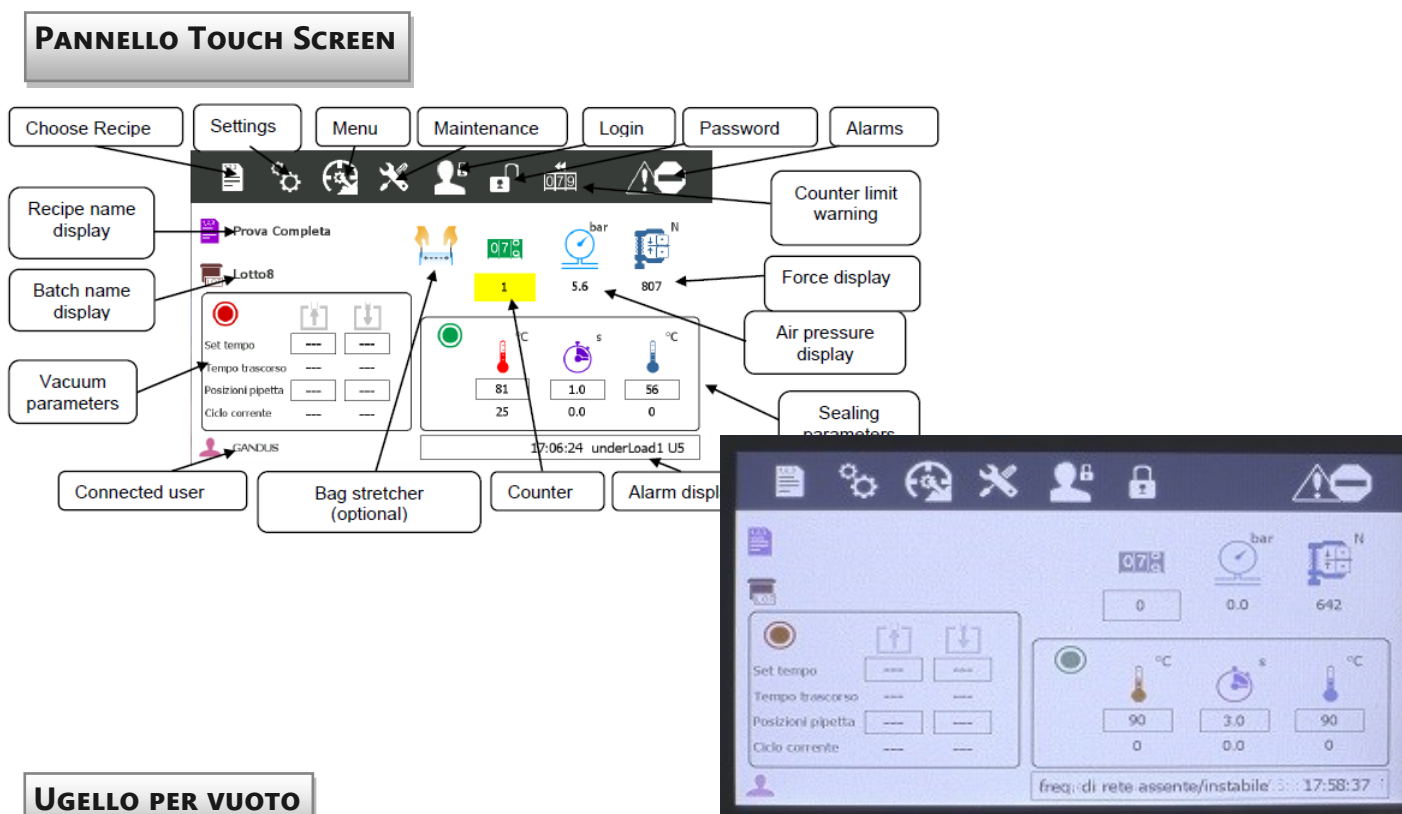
Pannello Touch Screen

Choose Recipe
Settings
Menu
Maintenance
Login
Password
Alarms

Counter limit warning

Recipe name display

Prova Completa

Batch name display

Lotto8

Force display

Air pressure display

bar
N
070
1
5.6
807

Set tempo
Tempo trascorso
Posizioni pipetta
Ciclo corrente

Vacuum parameters

°C
s
°C
81
1.0
56
25
0.0
0

Sealing parameters

GANDUS

17:06:24 underLoad1 U5

Connected user

Bag stretcher (optional)

Counter

Alarm displ

bar
N
070
0
0.0
642

Set tempo
Tempo trascorso
Posizioni pipetta
Ciclo corrente

°C
s
°C
90
3.0
90
0
0.0
0

freq. di rete assente/instabile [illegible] 17:58:37

Ugello per vuoto